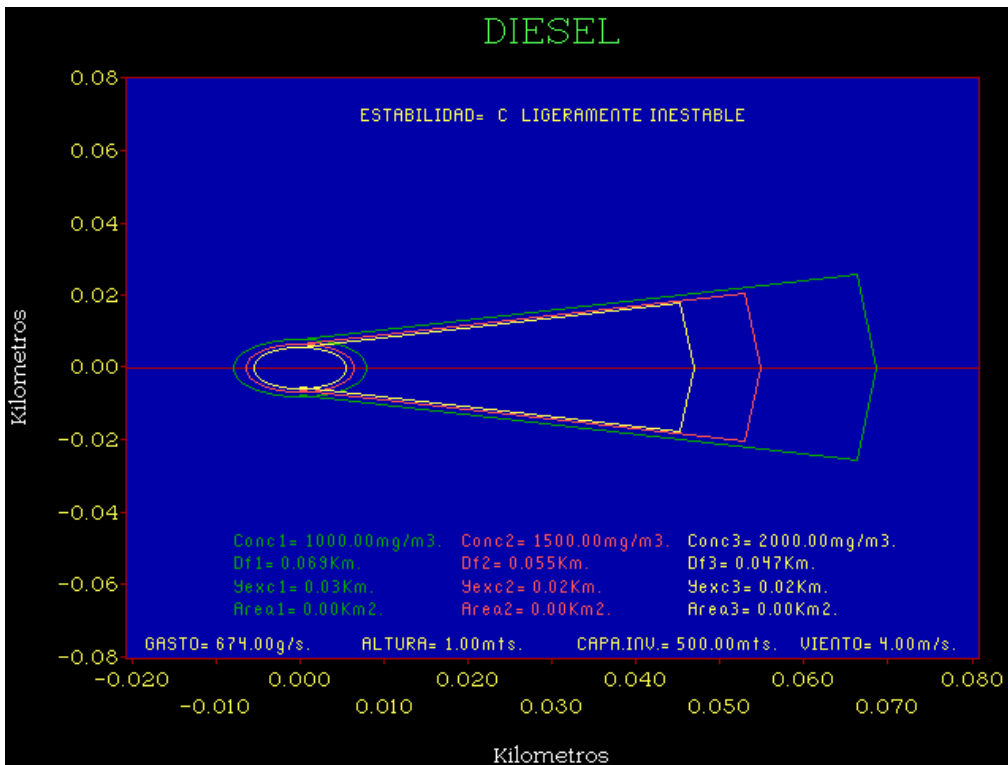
DIESEL

ESTABILIDAD= C LIGERAMENTE INESTABLE

0.08
0.06
0.04
0.02
0.00
−0.02
−0.04
−0.06
−0.08

Kilometros

Conc1= 1000.00mg/m3.
Df1= 0.069Km.
Yexc1= 0.03Km.
Area1= 0.00Km2.

Conc2= 1500.00mg/m3.
Df2= 0.055Km.
Yexc2= 0.02Km.
Area2= 0.00Km2.

Conc3= 2000.00mg/m3.
Df3= 0.047Km.
Yexc3= 0.02Km.
Area3= 0.00Km2.

GASTO= 674.00g/s.   ALTURA= 1.00mts.   CAPA.INV.= 500.00mts.   VIENTO= 4.00m/s.

−0.020 0.000 0.020 0.040 0.060 0.080
−0.010 0.010 0.030 0.050 0.070

Kilometros